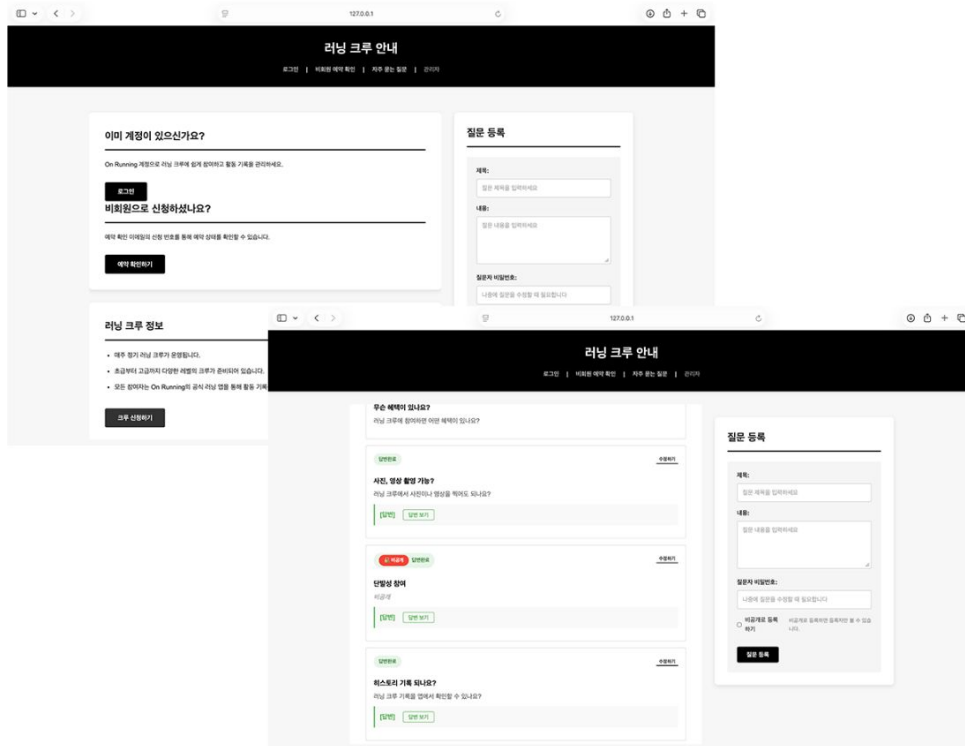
127.0.0.1

러닝 크루 안내

로그인 | 비회원 예약 확인 | 자주 묻는 질문 | 관리자

이미 계정이 있으신가요?

On Running 계정으로 러닝 크루에 쉽게 참여하고 활동 기록을 관리하세요.

로그인

비회원으로 신청하셨나요?

예약 확인 이메일의 신청 번호를 통해 예약 상태를 확인할 수 있습니다.

예약 확인하기

질문 등록

제목:

질문 제목을 입력하세요

내용:

질문 내용을 입력하세요

질문자 비밀번호:

나중에 질문을 수정할 때 필요합니다

러닝 크루 정보

• 매주 정기 러닝 크루가 운영됩니다.
• 초급부터 고급까지 다양한 레벨의 크루가 준비되어 있습니다.
• 모든 참여자는 On Running의 공식 러닝 앱을 통해 활동 기록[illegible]

크루 신청하기

127.0.0.1

러닝 크루 안내

로그인 | 비회원 예약 확인 | 자주 묻는 질문 | 관리자

무슨 혜택이 있나요?

러닝 크루에 참여하면 어떤 혜택이 있나요?

답변완료

수정하기

사진, 영상 촬영 가능?

러닝 크루에서 사진이나 영상을 찍어도 되나요?

[답변] 답변 보기

비공개 답변완료

수정하기

단발성 참여

비공개

[답변] 답변 보기

답변완료

수정하기

히스토리 기록 되나요?

러닝 크루 기록을 앱에서 확인할 수 있나요?

[답변] 답변 보기

질문 등록

제목:

질문 제목을 입력하세요

내용:

질문 내용을 입력하세요

질문자 비밀번호:

나중에 질문을 수정할 때 필요합니다

비공개로 등록하기 비공개로 등록하면 관리자만 볼 수 있습니다.

질문 등록